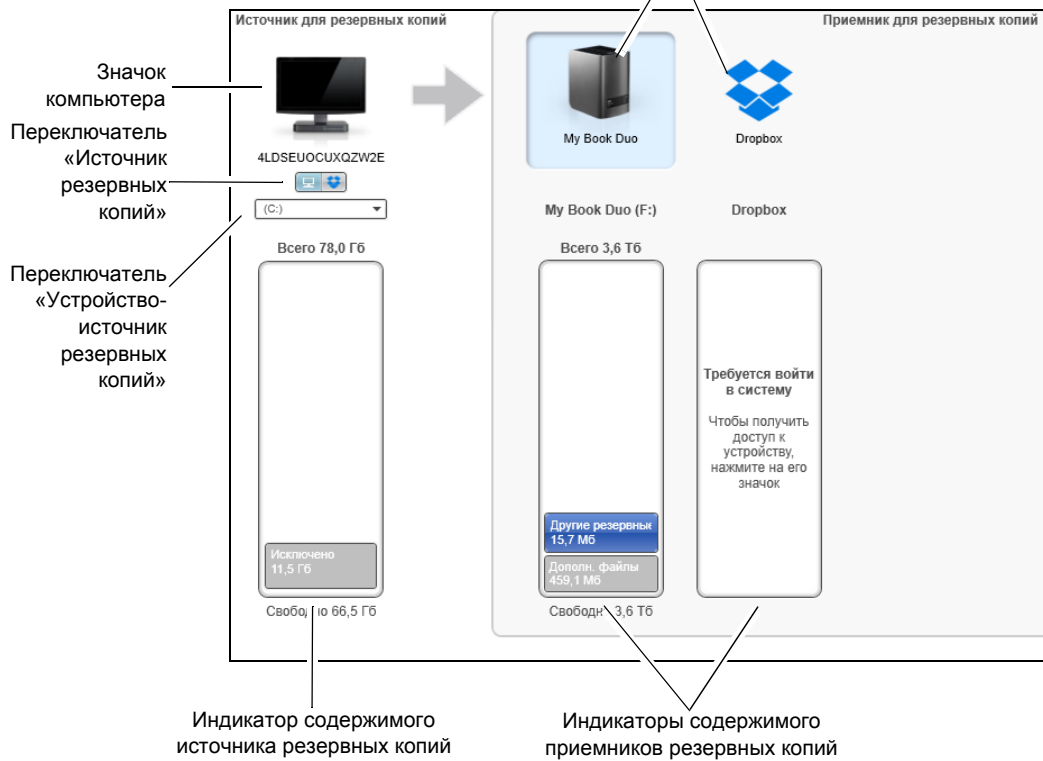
Источник для резервных копий

Приемник для резервных копий

Значок компьютера

Переключатель «Источник резервных копий»

Переключатель «Устройство-источник резервных копий»

4LDSEUOCUXQZW2E

(C:)

Всего 78,0 Гб

Исключено
11,5 Гб

Свобод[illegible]о 66,5 Гб

My Book Duo

Dropbox

My Book Duo (F:)

Dropbox

Всего 3,6 Тб

Другие резервны
15,7 Мб

Дополн. файлы
459,1 Мб

Свободн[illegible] 3,6 Тб

Требуется войти в систему

Чтобы получить доступ к устройству, нажмите на его значок

Индикатор содержимого источника резервных копий

Индикаторы содержимого приемников резервных копий